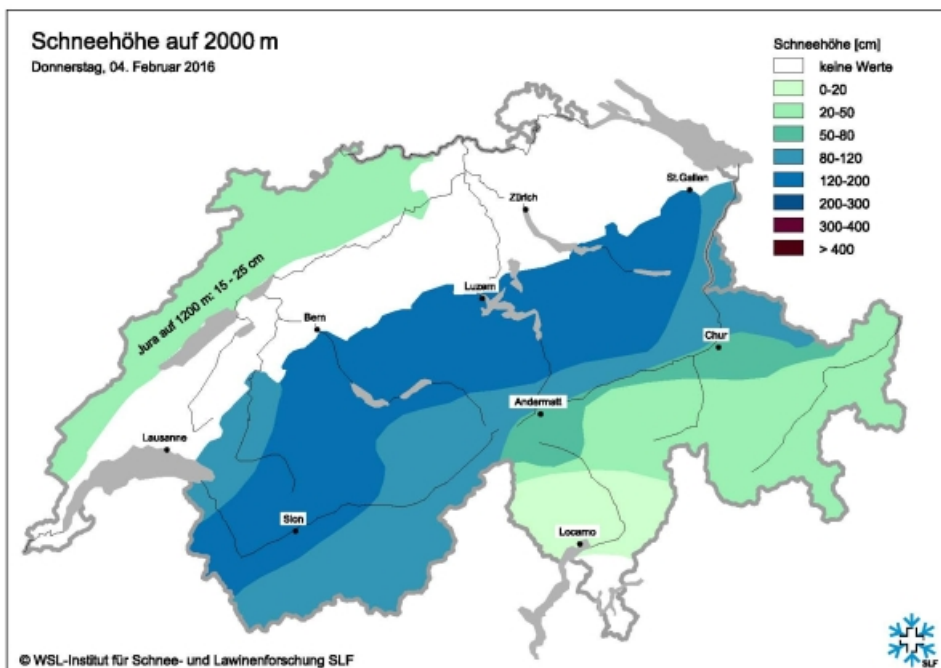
Schneehöhe auf 2000 m
Donnerstag, 04. Februar 2016

Schneehöhe [cm]
keine Werte
0-20
20-50
50-80
80-120
120-200
200-300
300-400
> 400

Jura auf 1200 m: 15 - 25 cm

Zürich
St.Gallen
Luzern
Bern
Chur
Andermatt
Lausanne
Sion
Locarno

SLF

© WSL-Institut für Schnee- und Lawinenforschung SLF